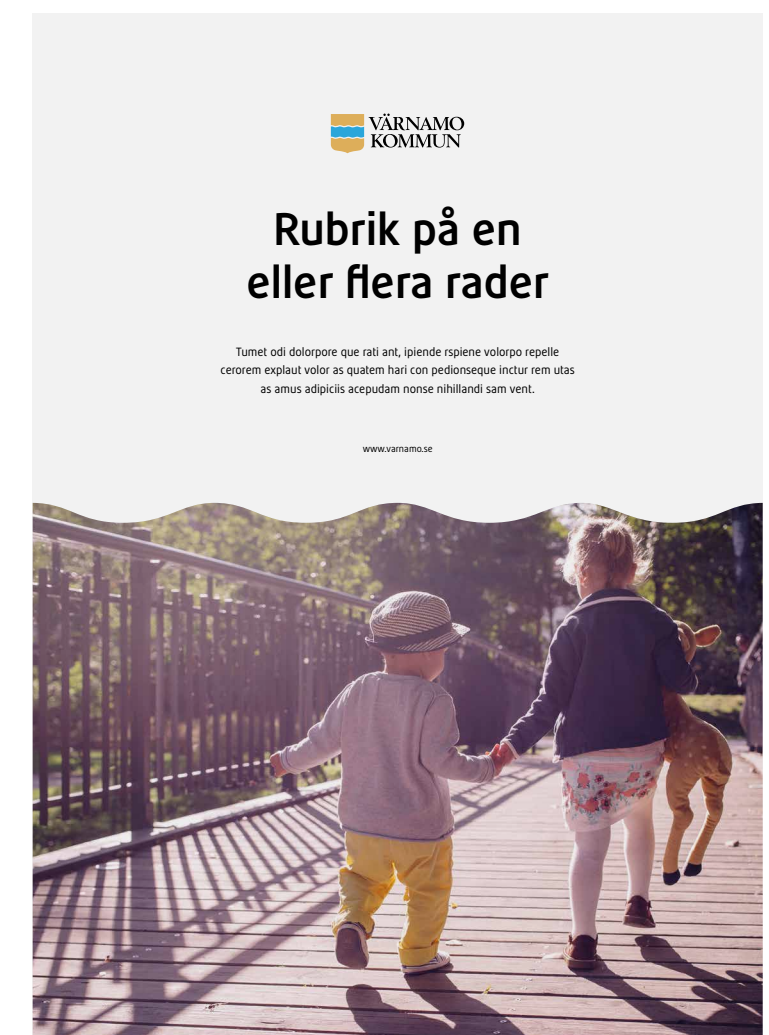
VÄRNAMO
KOMMUN

Rubrik på en eller flera rader

Tumet odi dolorpore que rati ant, ipiende rspiene volorpo repelle cerorem explaut volor as quatem hari con pedionseque inctur rem utas as amus adipiciis acepudam nonse nihillandi sam vent.

www.varnamo.se